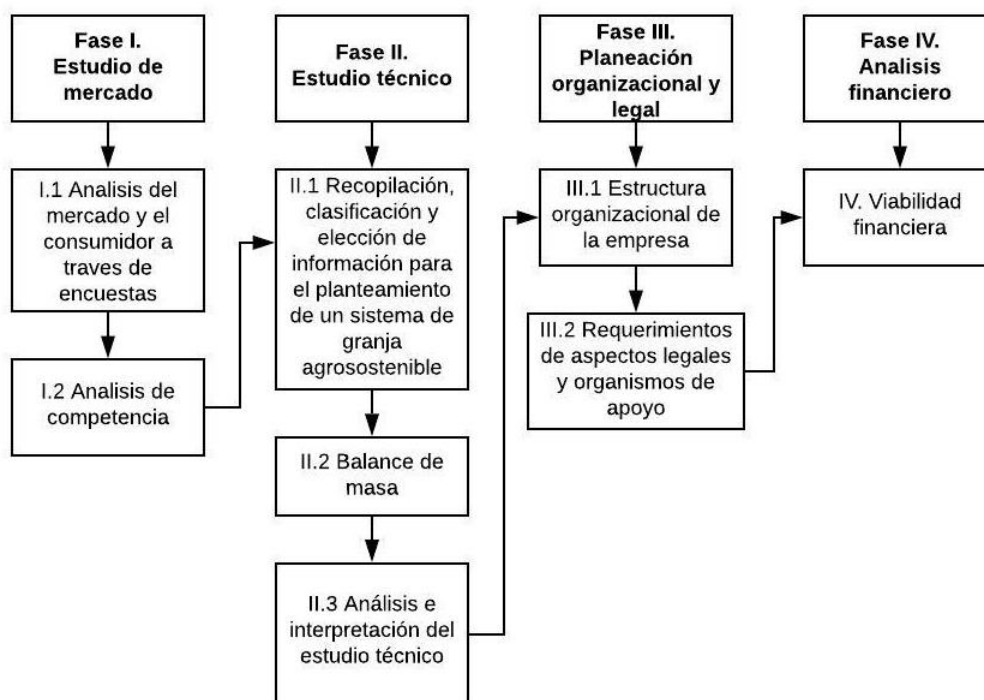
Fase I.
Estudio de mercado

I.1 Analisis del mercado y el consumidor a traves de encuestas

I.2 Analisis de competencia

Fase II.
Estudio técnico

II.1 Recopilación, clasificación y elección de información para el planteamiento de un sistema de granja agrosostenible

II.2 Balance de masa

II.3 Análisis e interpretación del estudio técnico

Fase III.
Planeación organizacional y legal

III.1 Estructura organizacional de la empresa

III.2 Requerimientos de aspectos legales y organismos de apoyo

Fase IV.
Analisis financiero

IV. Viabilidad financiera